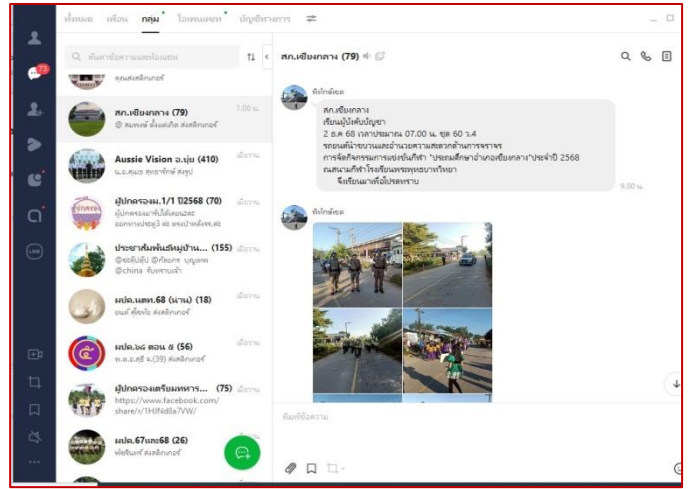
ทั้งหมด เพื่อน กลุ่ม โอเพนแชท บัญชีทางการ

73

ค้นหาข้อความและห้องแชท

คุณส่งสติกเกอร์

สภ.เชียงกลาง (79) 1:06 น.
@ สมพงษ์ ตั้งแสงโชค ส่งสติกเกอร์

Aussie Vision อ.ปุ่ม (410) เมื่อวาน
@ สมเพ็ญ สุขเจริญ ส่งรูป

ผู้ปกครองม.1/1 ปี2568 (70) เมื่อวาน
ผู้ปกครองนักเรียนที่ยังไม่ได้ลงทะเบียน ออกจากกลุ่ม 45 ลงทะเบียนแล้ว

ประชาสัมพันธ์หมู่บ้าน... (155) เมื่อวาน
@ชอล์ปนับ @ทัพยกร บุญยพ @china รับทราบเจ้า

ผปค.นศท.68 (นาน) (18) เมื่อวาน
อนงค์ ตั้งใจดี ส่งสติกเกอร์

ผปค.๖๘ สอน ๕ (56) เมื่อวาน
พ.ต.อ.ศรี จ.(39) ส่งสติกเกอร์

ผู้ปกครองเตรียมทหาร... (75) เมื่อวาน
https://www.facebook.com/share/r/1HJNd8a7VW/

ผปค.67และ68 (26) เมื่อวาน
พัชรินทร์ ส่งสติกเกอร์

สภ.เชียงกลาง (79)

ทิพย์ทองตะ
สภ.เชียงกลาง
เรียนผู้บังคับบัญชา
2 ธ.ค 68 เวลาประมาณ 07.00 น. ชุด 60 ว.4
รถยนต์นำขบวนและอำนวยความสะดวกด้านการจราจร
การจัดกิจกรรมการแข่งขันกีฬา "ประถมศึกษาอำเภอเชียงกลาง"ประจำปี 2568
ณสนามกีฬาโรงเรียนพระพุทธบาทวิทยา
จึงเรียนมาเพื่อโปรดทราบ
9.00 น.

ทิพย์ทองตะ

พิมพ์ข้อความ